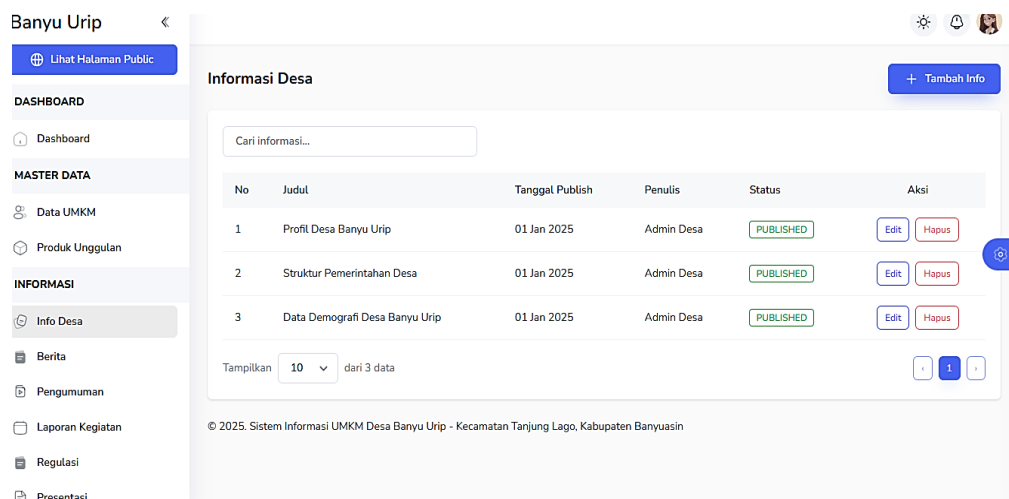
Banyu Urip
«
Lihat Halaman Public

DASHBOARD
Dashboard

MASTER DATA
Data UMKM
Produk Unggulan

INFORMASI
Info Desa
Berita
Pengumuman
Laporan Kegiatan
Regulasi
Presentasi

Informasi Desa

+ Tambah Info

Cari informasi...

| No | Judul | Tanggal Publish | Penulis | Status | Aksi |
|---|---|---|---|---|---|
| 1 | Profil Desa Banyu Urip | 01 Jan 2025 | Admin Desa | PUBLISHED | Edit Hapus |
| 2 | Struktur Pemerintahan Desa | 01 Jan 2025 | Admin Desa | PUBLISHED | Edit Hapus |
| 3 | Data Demografi Desa Banyu Urip | 01 Jan 2025 | Admin Desa | PUBLISHED | Edit Hapus |

Tampilkan 10 dari 3 data

‹ 1 ›

© 2025. Sistem Informasi UMKM Desa Banyu Urip - Kecamatan Tanjung Lago, Kabupaten Banyuasin